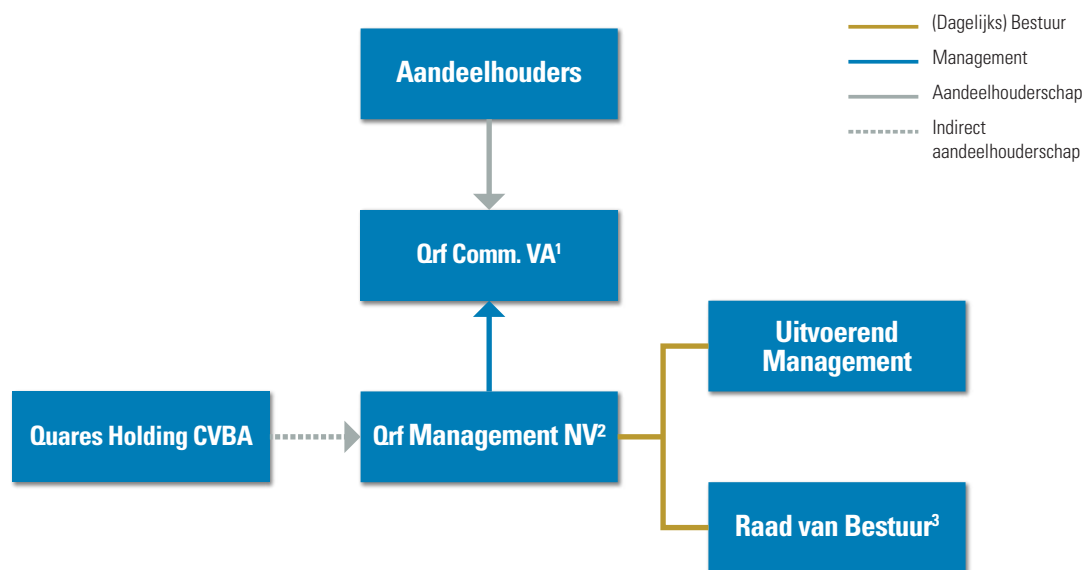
(Dagelijks) Bestuur
Management
Aandeelhouderschap
Indirect aandeelhouderschap

Aandeelhouders

Qrf Comm. VA$^1$

Uitvoerend Management

Quares Holding CVBA

Qrf Management NV$^2$

Raad van Bestuur$^3$